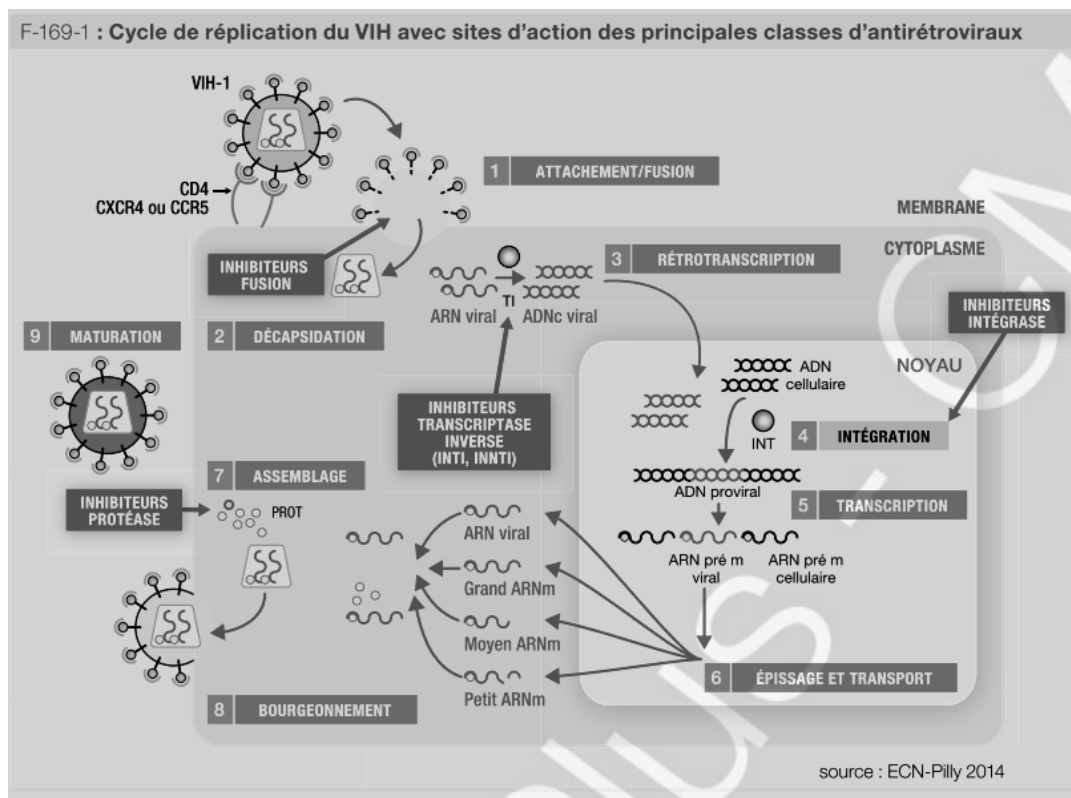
F-169-1 : Cycle de réplication du VIH avec sites d'action des principales classes d'antirétroviraux

VIH-1

CD4
CXCR4 ou CCR5

1 ATTACHEMENT/FUSION

MEMBRANE

CYTOPLASME

INHIBITEURS FUSION

3 RÉTROTRANSCRIPTION

TI

ARN viral

ADNc viral

INHIBITEURS INTÉGRASE

9 MATURATION

2 DÉCAPSIDATION

NOYAU

ADN cellulaire

INHIBITEURS TRANSCRIPTASE INVERSE (INTI, INNTI)

INT

4 INTÉGRATION

7 ASSEMBLAGE

ADN proviral

5 TRANSCRIPTION

INHIBITEURS PROTÉASE

PROT

ARN viral

ARN pré m viral

ARN pré m cellulaire

Grand ARNm

Moyen ARNm

6 ÉPISSAGE ET TRANSPORT

Petit ARNm

8 BOURGEONNEMENT

source : ECN-Pilly 2014